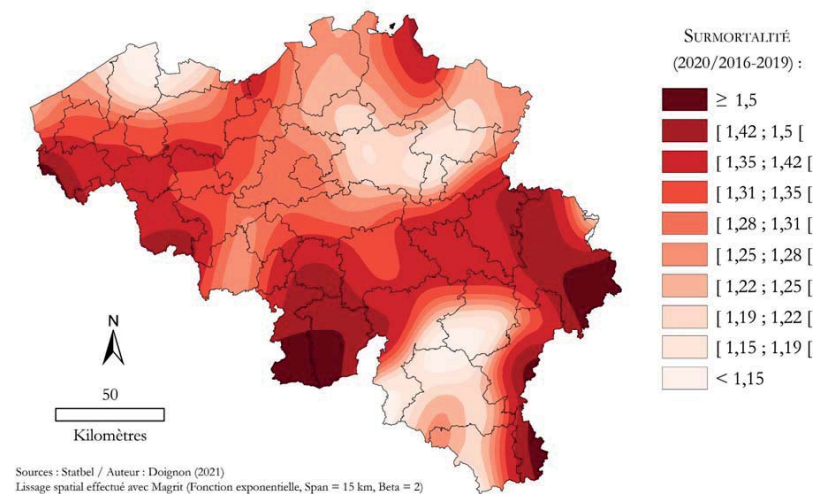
SURMORTALITÉ (2020/2016-2019) :

≥ 1,5
[ 1,42 ; 1,5 [
[ 1,35 ; 1,42 [
[ 1,31 ; 1,35 [
[ 1,28 ; 1,31 [
[ 1,25 ; 1,28 [
[ 1,22 ; 1,25 [
[ 1,19 ; 1,22 [
[ 1,15 ; 1,19 [
< 1,15

N

50

Kilomètres

Sources : Statbel / Auteur : Doignon (2021)
Lissage spatial effectué avec Magrit (Fonction exponentielle, Span = 15 km, Beta = 2)